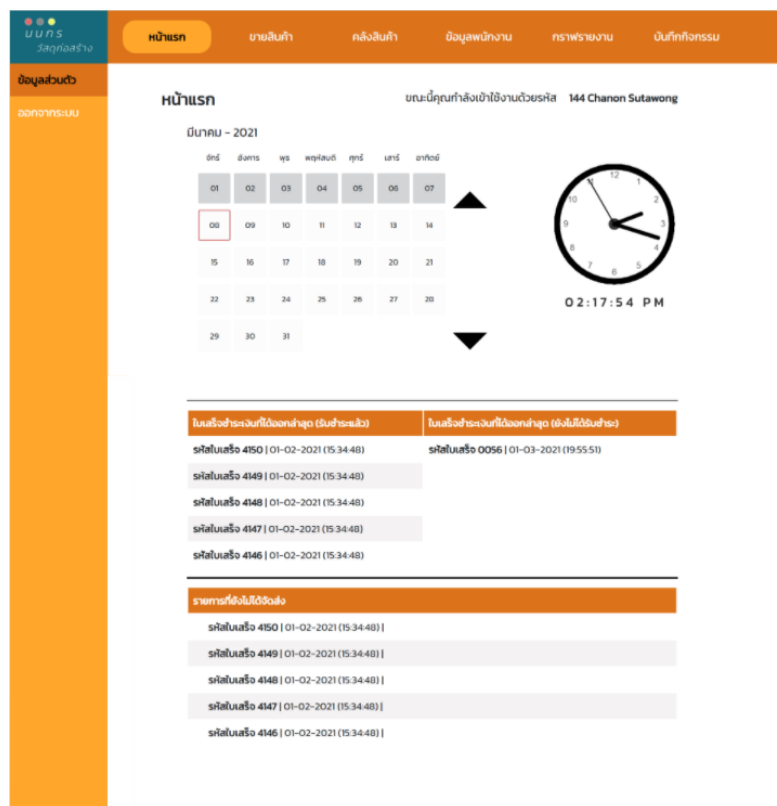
นนทร
วัสดุก่อสร้าง

หน้าแรก | ขายสินค้า | คลังสินค้า | ข้อมูลพนักงาน | กราฟรายงาน | บันทึกกิจกรรม

ข้อมูลส่วนตัว
ออกจากระบบ

หน้าแรก

ขณะนี้คุณกำลังเข้าใช้งานด้วยรหัส 144 Chanon Sutawong

มีนาคม - 2021

| จันทร์ | อังคาร | พุธ | พฤหัสบดี | ศุกร์ | เสาร์ | อาทิตย์ |
|---|---|---|---|---|---|---|
| 01 | 02 | 03 | 04 | 05 | 06 | 07 |
| 08 | 09 | 10 | 11 | 12 | 13 | 14 |
| 15 | 16 | 17 | 18 | 19 | 20 | 21 |
| 22 | 23 | 24 | 25 | 26 | 27 | 28 |
| 29 | 30 | 31 | | | | |

12 1 2 3 4 5 6 7 8 9 10 11

02:17:54 PM

ใบเสร็จชำระเงินที่ได้ออกล่าสุด (รับชำระแล้ว)
รหัสใบเสร็จ 4150 | 01-02-2021 (15:34:48)
รหัสใบเสร็จ 4149 | 01-02-2021 (15:34:48)
รหัสใบเสร็จ 4148 | 01-02-2021 (15:34:48)
รหัสใบเสร็จ 4147 | 01-02-2021 (15:34:48)
รหัสใบเสร็จ 4146 | 01-02-2021 (15:34:48)

ใบเสร็จชำระเงินที่ได้ออกล่าสุด (ยังไม่ได้รับชำระ)
รหัสใบเสร็จ 0056 | 01-03-2021 (19:55:51)

รายการที่ยังไม่ได้จัดส่ง
รหัสใบเสร็จ 4150 | 01-02-2021 (15:34:48) |
รหัสใบเสร็จ 4149 | 01-02-2021 (15:34:48) |
รหัสใบเสร็จ 4148 | 01-02-2021 (15:34:48) |
รหัสใบเสร็จ 4147 | 01-02-2021 (15:34:48) |
รหัสใบเสร็จ 4146 | 01-02-2021 (15:34:48) |